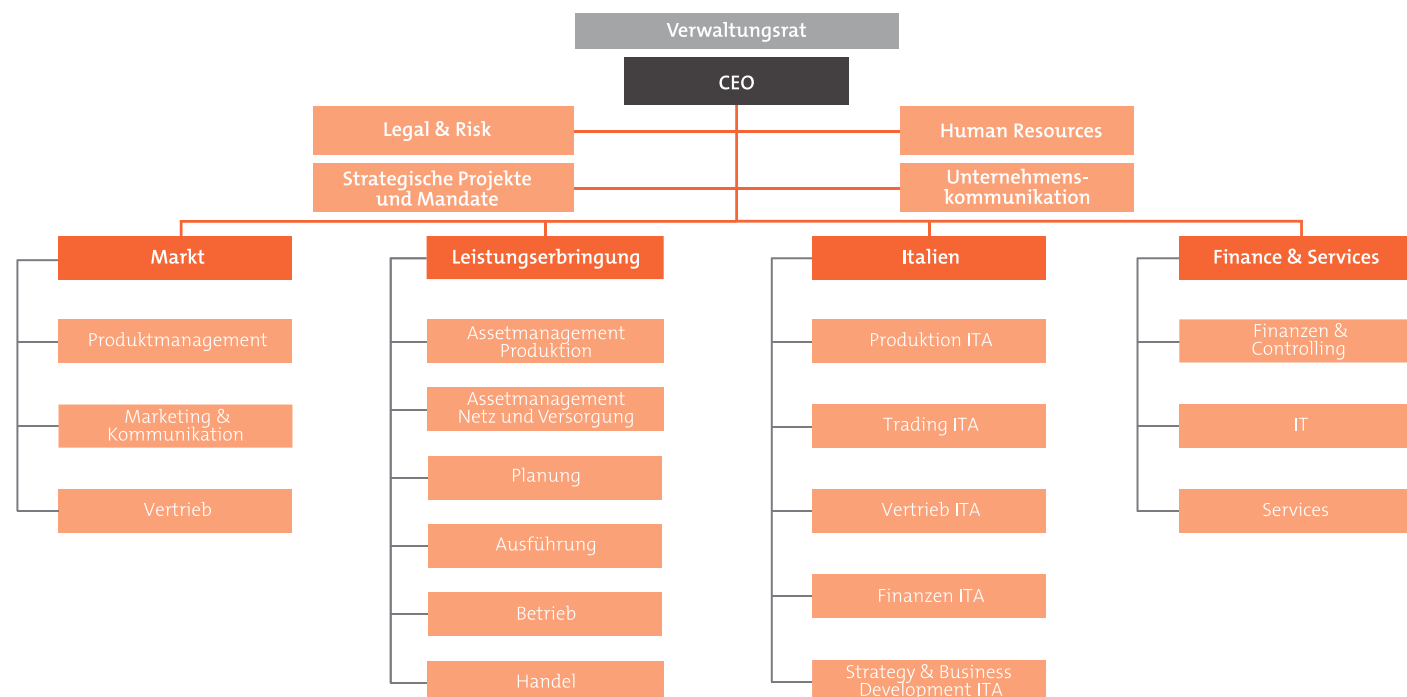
Verwaltungsrat

CEO

Legal & Risk

Human Resources

Strategische Projekte und Mandate

Unternehmenskommunikation

Markt

Produktmanagement

Marketing & Kommunikation

Vertrieb

Leistungserbringung

Assetmanagement Produktion

Assetmanagement Netz und Versorgung

Planung

Ausführung

Betrieb

Handel

Italien

Produktion ITA

Trading ITA

Vertrieb ITA

Finanzen ITA

Strategy & Business Development ITA

Finance & Services

Finanzen & Controlling

IT

Services